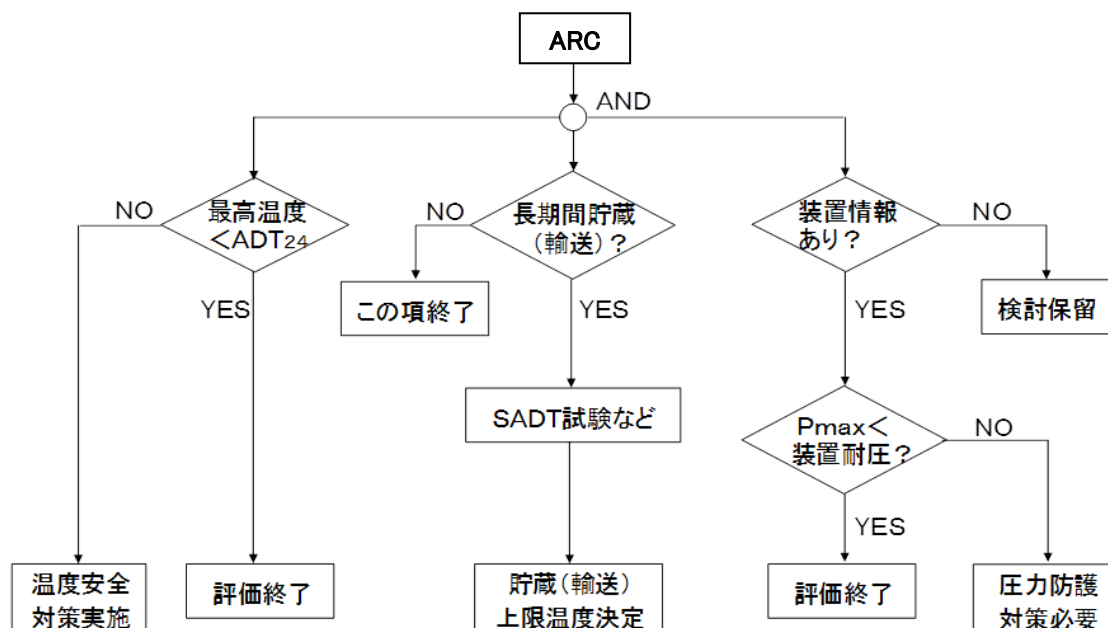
ARC

AND

NO

最高温度 <ADT$_{24}$

YES

NO

長期間貯蔵（輸送）？

この項終了

YES

SADT試験など

装置情報あり？

NO

検討保留

YES

Pmax< 装置耐圧？

NO

YES

温度安全対策実施

評価終了

貯蔵（輸送）上限温度決定

評価終了

圧力防護対策必要